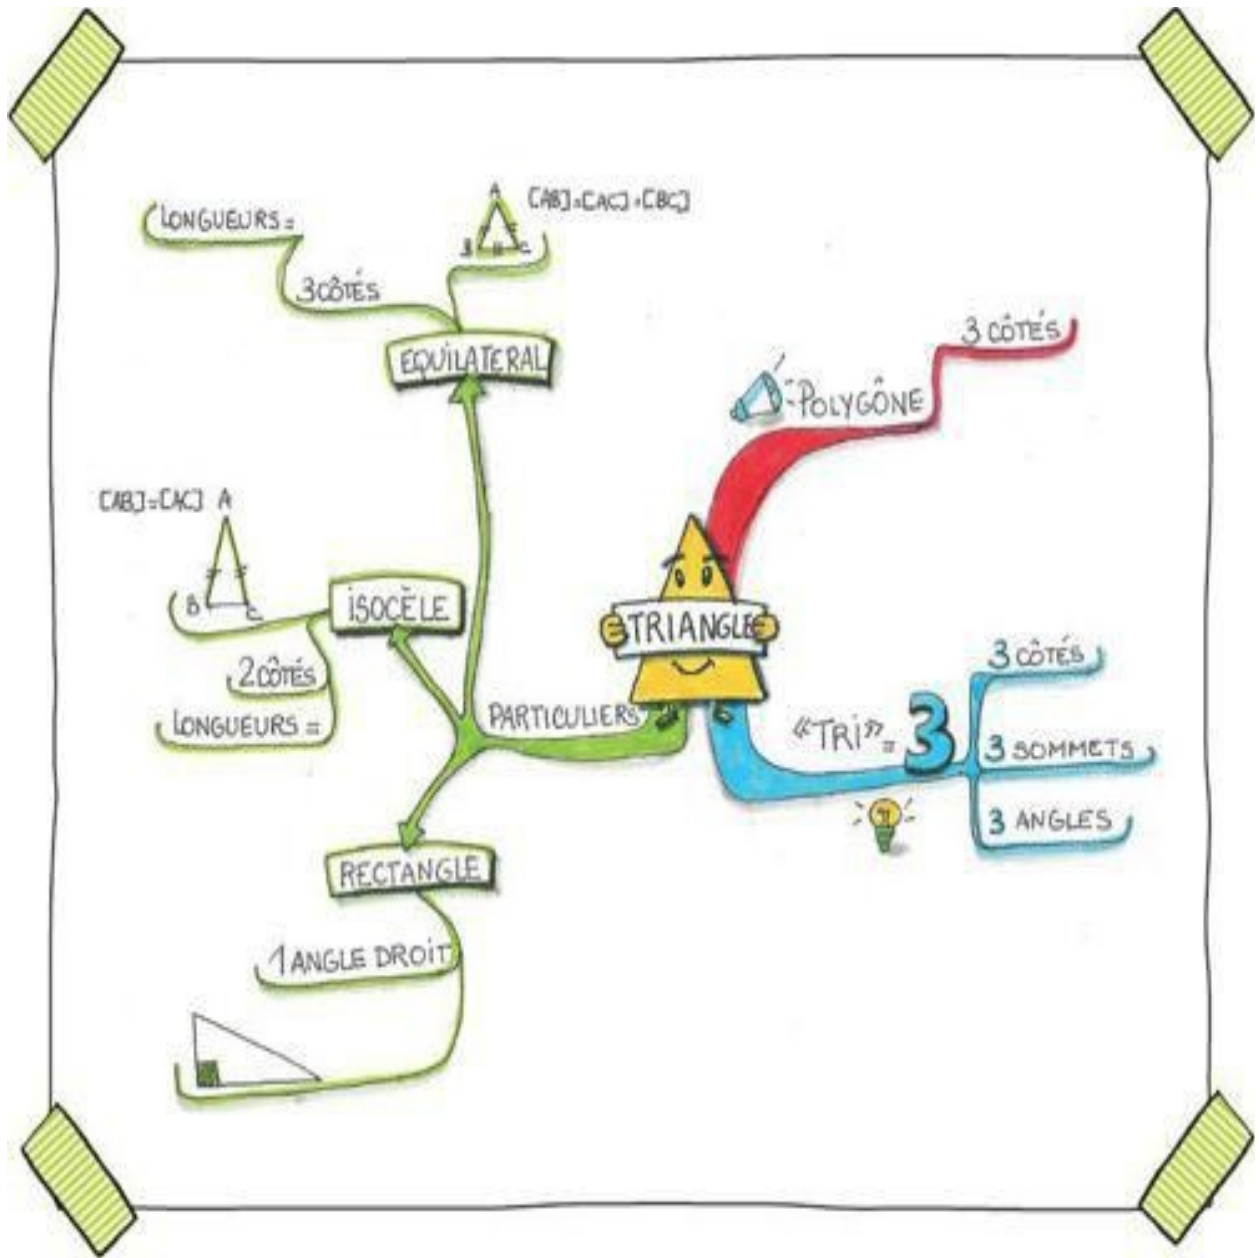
TRIANGLE

POLYGÔNE
3 CÔTÉS

«TRI» = 3
3 CÔTÉS
3 SOMMETS
3 ANGLES

PARTICULIERS

EQUILATERAL
3 CÔTÉS
LONGUEURS =
A
B C
[AB]=[AC]=[BC]

ISOCÈLE
2 CÔTÉS
LONGUEURS =
[AB]=[AC] A
B C

RECTANGLE
1 ANGLE DROIT